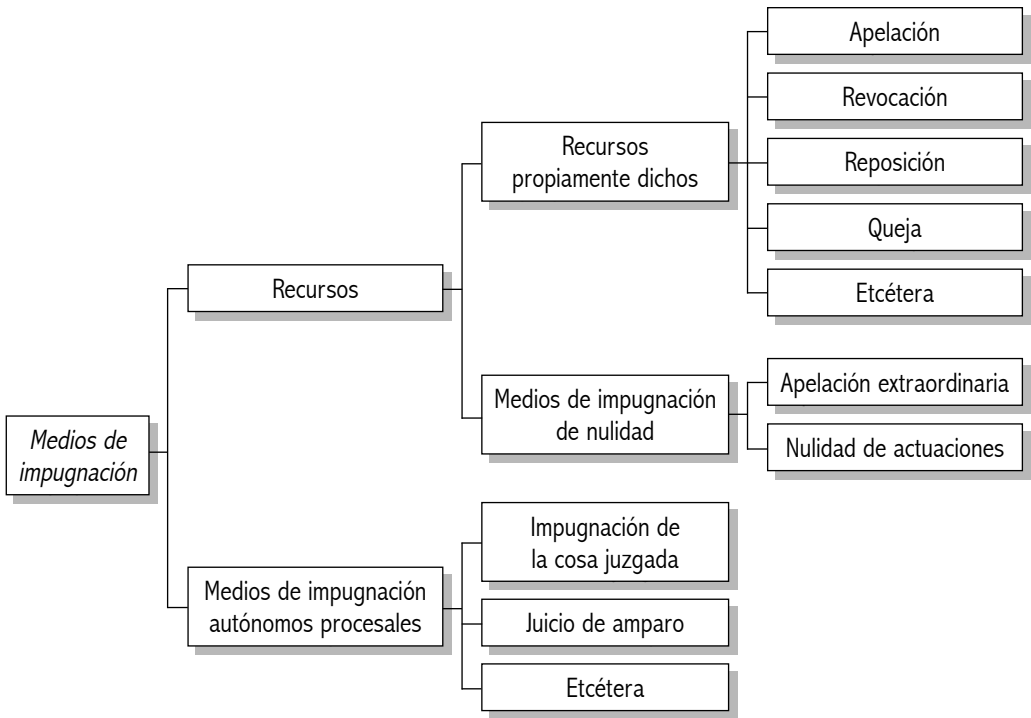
Medios de impugnación

Recursos

Recursos propiamente dichos

Apelación

Revocación

Reposición

Queja

Etcétera

Medios de impugnación de nulidad

Apelación extraordinaria

Nulidad de actuaciones

Medios de impugnación autónomos procesales

Impugnación de la cosa juzgada

Juicio de amparo

Etcétera